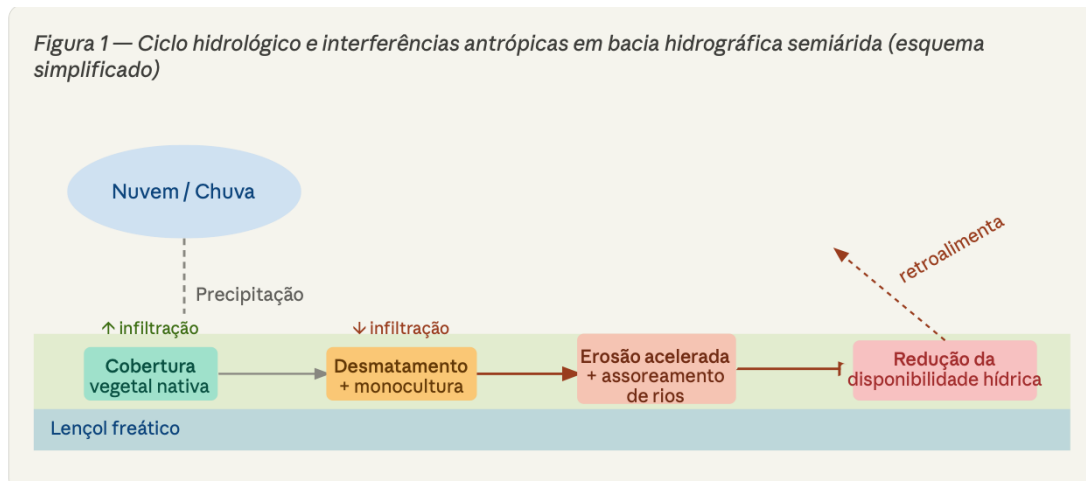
Figura 1 — Ciclo hidrológico e interferências antrópicas em bacia hidrográfica semiárida (esquema simplificado)

Nuvem / Chuva

Precipitação

↑ infiltração

↓ infiltração

retroalimenta

Cobertura vegetal nativa

Desmatamento + monocultura

Erosão acelerada + assoreamento de rios

Redução da disponibilidade hídrica

Lençol freático